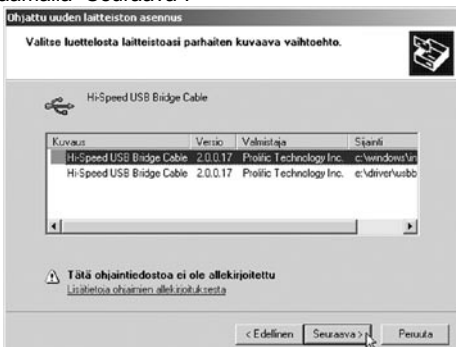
painamalla "Seuraava".

Ohjattu uuden laitteiston asennus

Valitse luettelosta laitteistoasi parhaiten kuvaava vaihtoehto.

Hi-Speed USB Bridge Cable

| Kuvaus | Versio | Valmistaja | Sijainti |
|---|---|---|---|
| Hi-Speed USB Bridge Cable | 2.0.0.17 | Prolific Technology Inc. | c:\windows\in |
| Hi-Speed USB Bridge Cable | 2.0.0.17 | Prolific Technology Inc. | e:\driver\usbb |

Tätä ohjaintiedostoa ei ole allekirjoitettu
Lisätietoja ohjaimien allekirjoituksesta

< Edellinen Seuraava > Peruuta